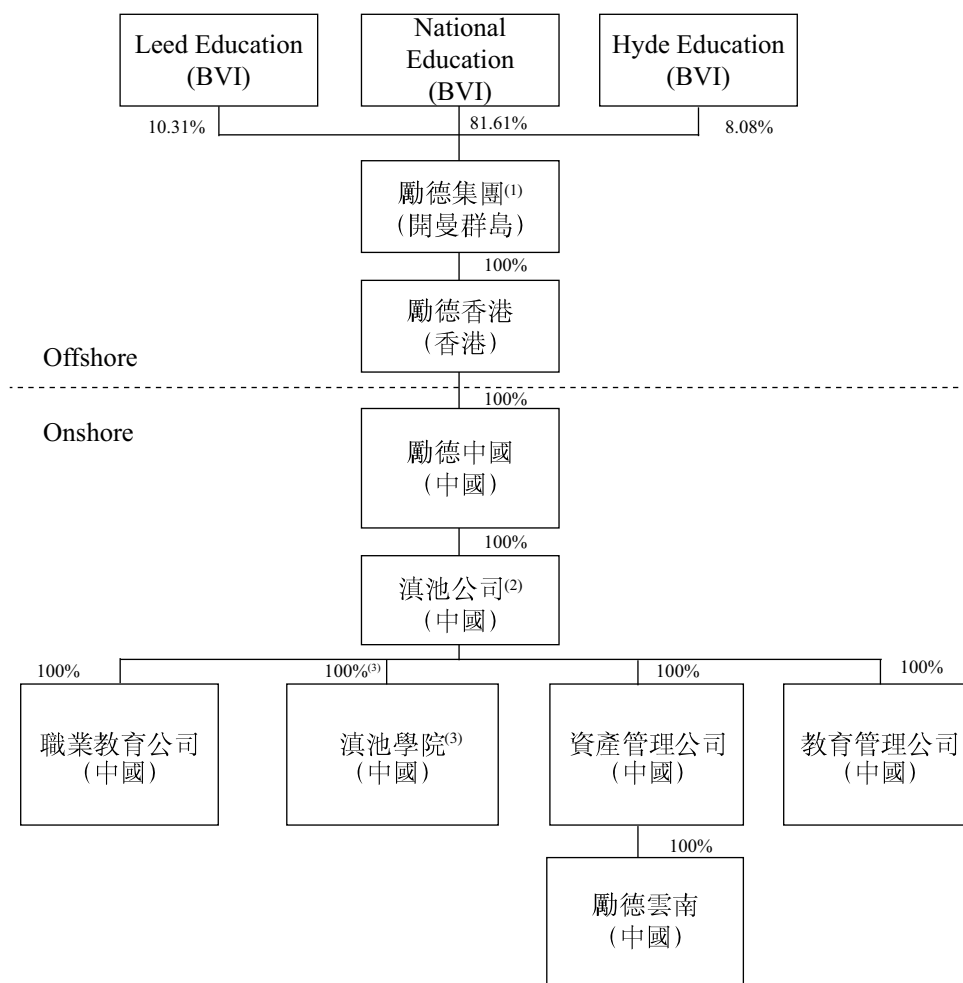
Leed Education (BVI)

National Education (BVI)

Hyde Education (BVI)

10.31%

81.61%

8.08%

勵德集團$^{(1)}$
（開曼群島）

100%

勵德香港
（香港）

Offshore

100%

Onshore

勵德中國
（中國）

100%

滇池公司$^{(2)}$
（中國）

100%

100%$^{(3)}$

100%

100%

職業教育公司
（中國）

滇池學院$^{(3)}$
（中國）

資產管理公司
（中國）

教育管理公司
（中國）

100%

勵德雲南
（中國）